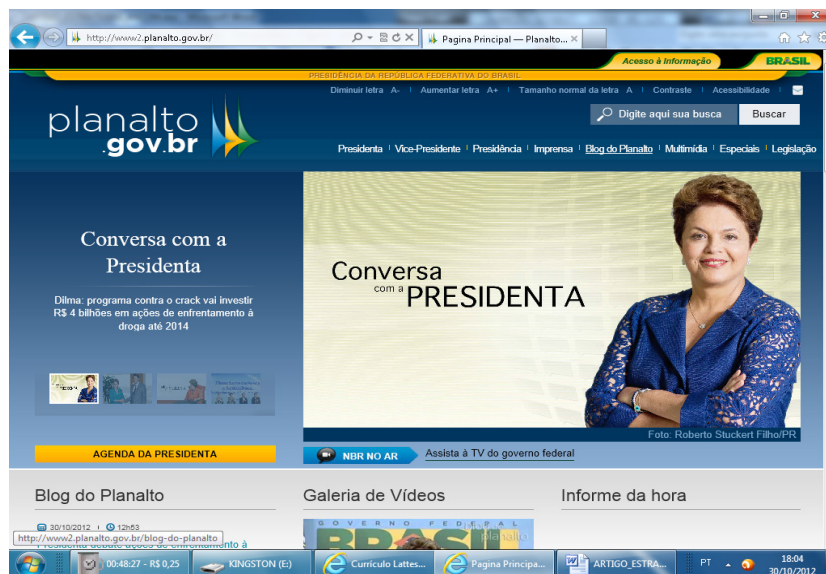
http://www2.planalto.gov.br/

Pagina Principal — Planalto...

Acesso à Informação

BRASIL

PRESIDÊNCIA DA REPÚBLICA FEDERATIVA DO BRASIL

Diminuir letra A- | Aumentar letra A+ | Tamanho normal da letra A | Contraste | Acessibilidade

planalto .gov.br

Digite aqui sua busca

Buscar

Presidenta | Vice-Presidente | Presidência | Imprensa | Blog do Planalto | Multimídia | Especiais | Legislação

Conversa com a Presidenta

Dilma: programa contra o crack vai investir R$ 4 bilhões em ações de enfrentamento à droga até 2014

Conversa com a PRESIDENTA

Foto: Roberto Stuckert Filho/PR

AGENDA DA PRESIDENTA

NBR NO AR

Assista à TV do governo federal

Blog do Planalto

Galeria de Vídeos

Informe da hora

30/10/2012 | 12h53

http://www2.planalto.gov.br/blog-do-planalto

Presidenta debate ações de enfrentamento à

GOVERNO FEDERAL BRASIL

00:48:27 - R$ 0,25

KINGSTON (E:)

Currículo Lattes...

Pagina Principa...

ARTIGO_ESTRA...

PT

18:04
30/10/2012